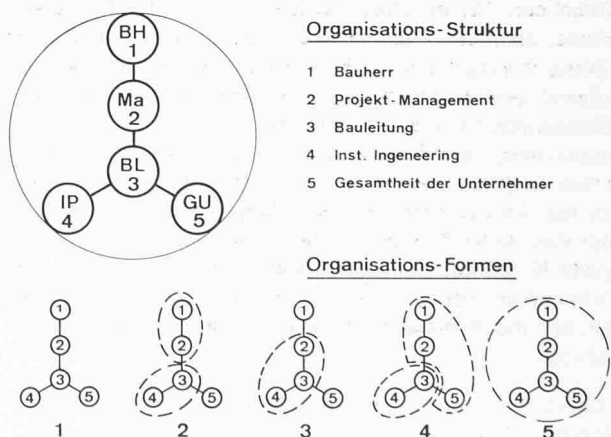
BH
1

Ma
2

BL
3

IP
4

GU
5

Organisations-Struktur

1 Bauherr

2 Projekt-Management

3 Bauleitung

4 Inst. Ingeneering

5 Gesamtheit der Unternehmer

Organisations-Formen

1 2 3 4 5

1

1 2 3 4 5

2

1 2 3 4 5

3

1 2 3 4 5

4

1 2 3 4 5

5